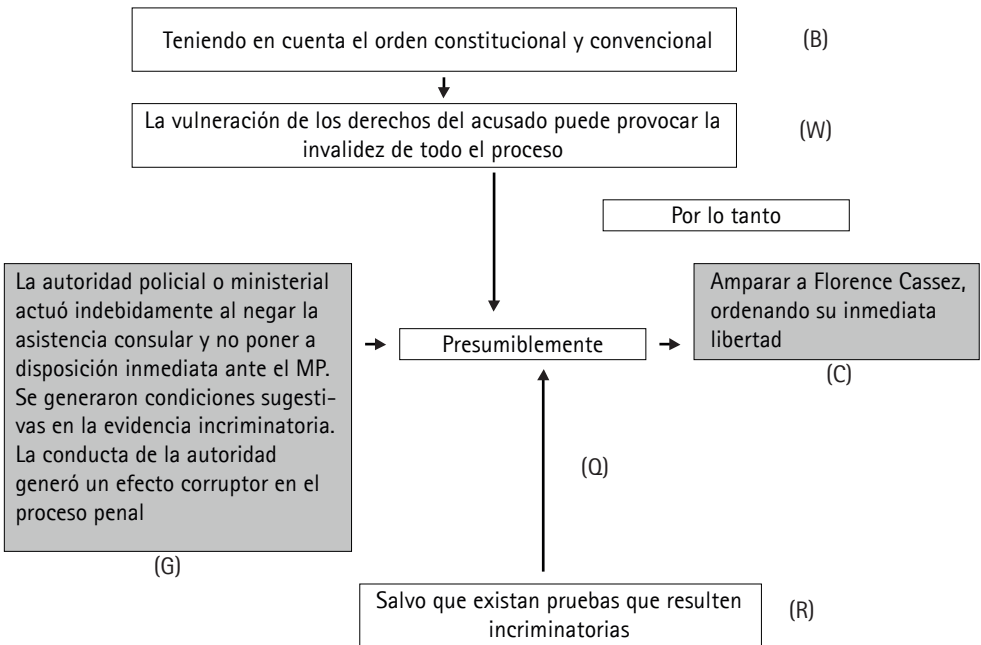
Teniendo en cuenta el orden constitucional y convencional

(B)

La vulneración de los derechos del acusado puede provocar la invalidez de todo el proceso

(W)

Por lo tanto

La autoridad policial o ministerial actuó indebidamente al negar la asistencia consular y no poner a disposición inmediata ante el MP. Se generaron condiciones sugestivas en la evidencia incriminatoria. La conducta de la autoridad generó un efecto corruptor en el proceso penal

(G)

Presumiblemente

Amparar a Florence Cassez, ordenando su inmediata libertad

(C)

(Q)

Salvo que existan pruebas que resulten incriminatorias

(R)